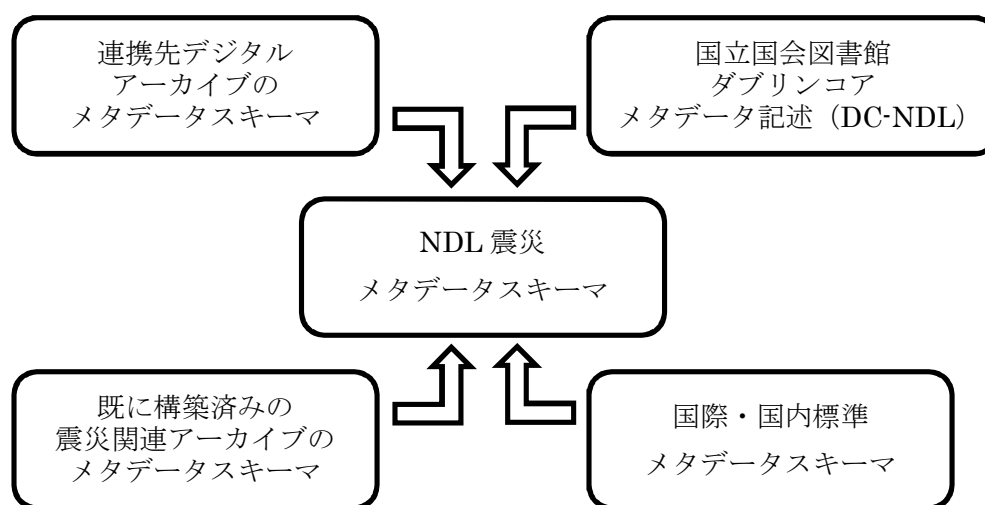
連携先デジタル
アーカイブの
メタデータスキーマ

国立国会図書館
ダブリンコア
メタデータ記述（DC-NDL）

NDL 震災
メタデータスキーマ

既に構築済みの
震災関連アーカイブの
メタデータスキーマ

国際・国内標準
メタデータスキーマ